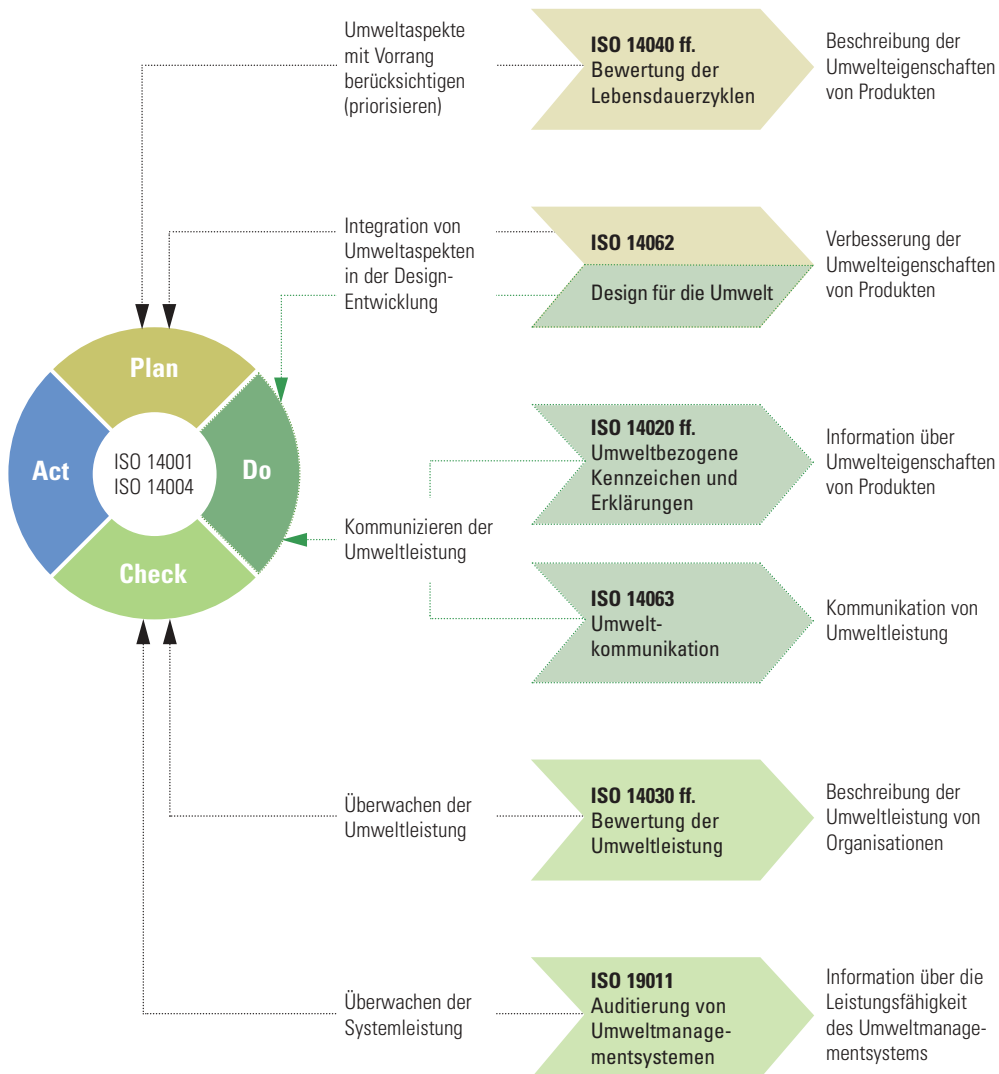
Umweltaspekte mit Vorrang berücksichtigen (priorisieren)

ISO 14040 ff.
Bewertung der Lebensdauerzyklen

Beschreibung der Umwelteigenschaften von Produkten

Integration von Umweltaspekten in der Design-Entwicklung

ISO 14062

Design für die Umwelt

Verbesserung der Umwelteigenschaften von Produkten

Plan

Act

ISO 14001
ISO 14004

Do

Check

ISO 14020 ff.
Umweltbezogene Kennzeichen und Erklärungen

Information über Umwelteigenschaften von Produkten

Kommunizieren der Umweltleistung

ISO 14063
Umweltkommunikation

Kommunikation von Umweltleistung

Überwachen der Umweltleistung

ISO 14030 ff.
Bewertung der Umweltleistung

Beschreibung der Umweltleistung von Organisationen

Überwachen der Systemleistung

ISO 19011
Auditierung von Umweltmanagementsystemen

Information über die Leistungsfähigkeit des Umweltmanagementsystems